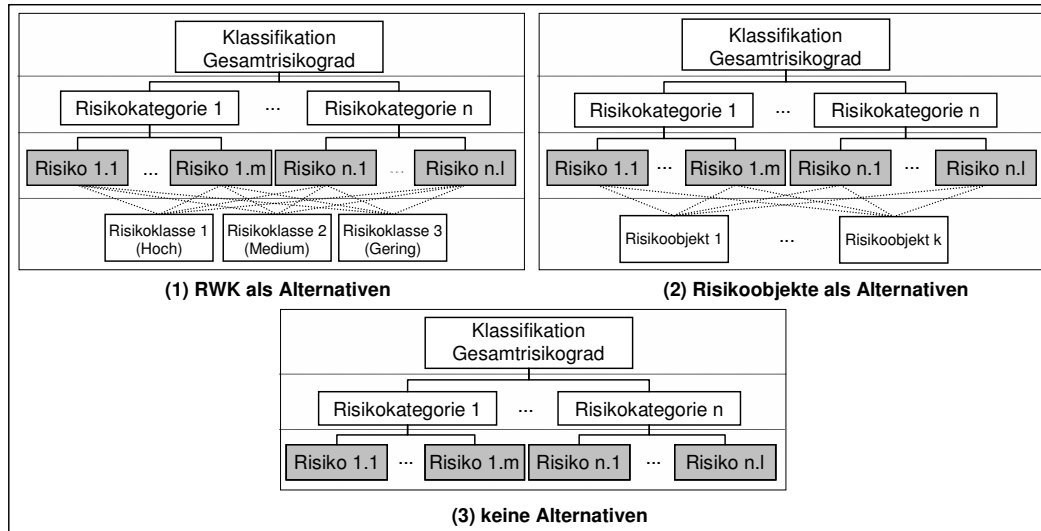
Klassifikation Gesamtrisikograd

Risikokategorie 1 ... Risikokategorie n

Risiko 1.1 ... Risiko 1.m Risiko n.1 ... Risiko n.l

Risikoklasse 1 (Hoch) Risikoklasse 2 (Medium) Risikoklasse 3 (Gering)

(1) RWK als Alternativen

Klassifikation Gesamtrisikograd

Risikokategorie 1 ... Risikokategorie n

Risiko 1.1 ... Risiko 1.m Risiko n.1 ... Risiko n.l

Risikoobjekt 1 ... Risikoobjekt k

(2) Risikoobjekte als Alternativen

Klassifikation Gesamtrisikograd

Risikokategorie 1 ... Risikokategorie n

Risiko 1.1 ... Risiko 1.m Risiko n.1 ... Risiko n.l

(3) keine Alternativen